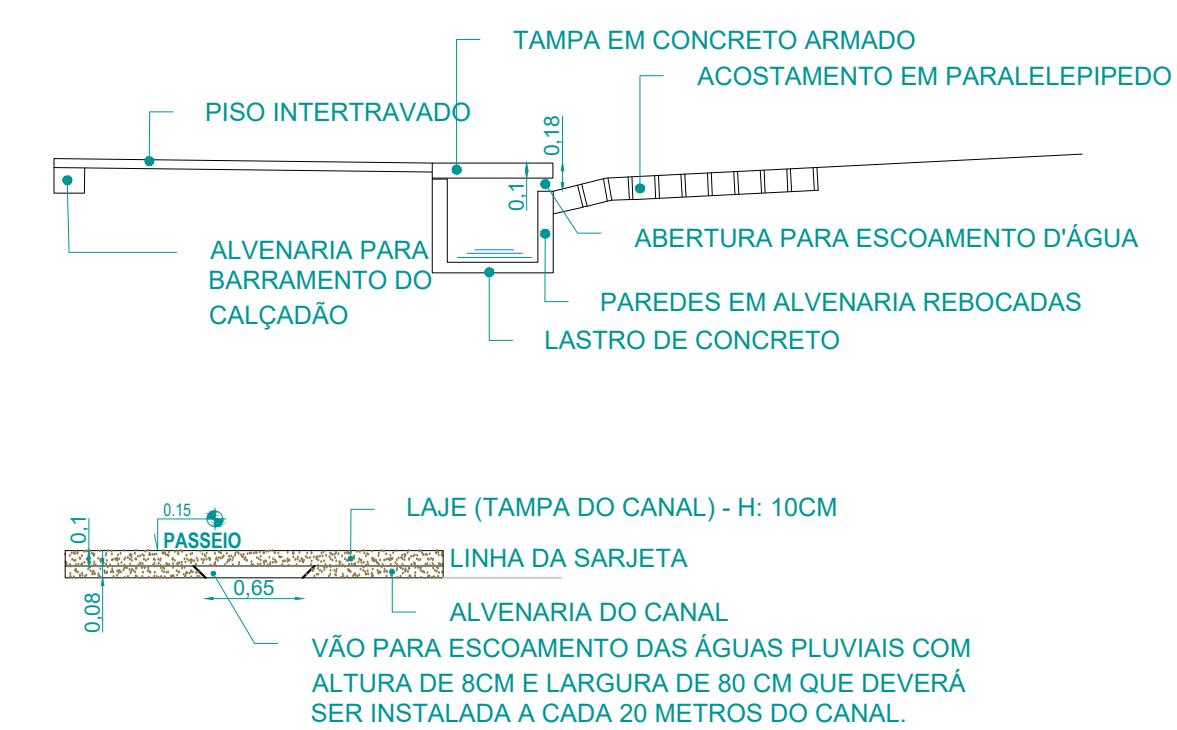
TAMPA EM CONCRETO ARMADO

ACOSTAMENTO EM PARALELEPIPEDO

PISO INTERTRAVADO

0,18

0,1

ALVENARIA PARA BARRAMENTO DO CALÇADÃO

ABERTURA PARA ESCOAMENTO D'ÁGUA

PAREDES EM ALVENARIA REBOCADAS

LASTRO DE CONCRETO

0.15

0,1

PASSEIO

LAJE (TAMPA DO CANAL) - H: 10CM

LINHA DA SARJETA

0,65

0,08

ALVENARIA DO CANAL

VÃO PARA ESCOAMENTO DAS ÁGUAS PLUVIAIS COM ALTURA DE 8CM E LARGURA DE 80 CM QUE DEVERÁ SER INSTALADA A CADA 20 METROS DO CANAL.